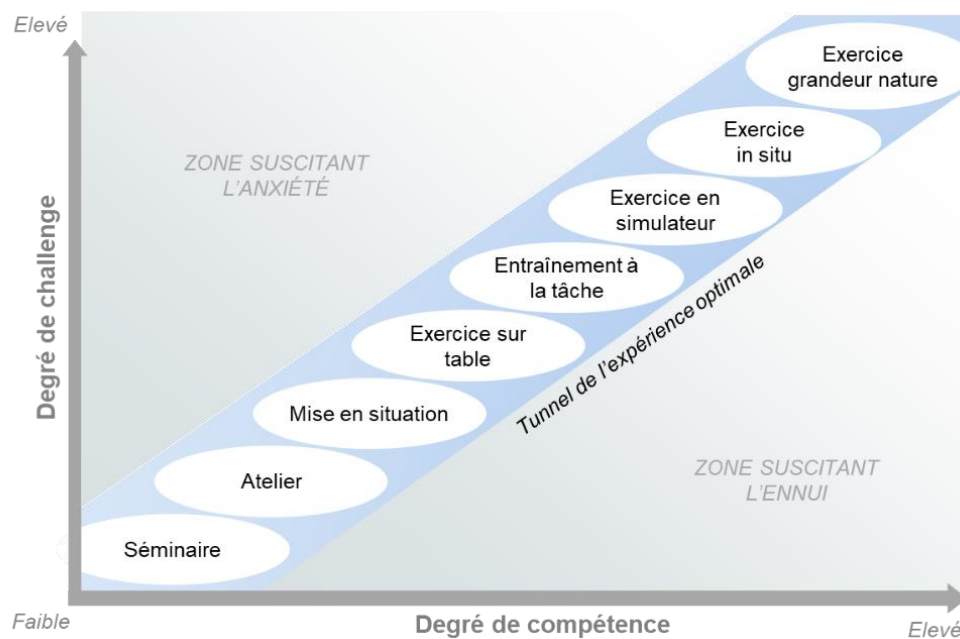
Elevé

Degré de challenge

ZONE SUSCITANT L'ANXIÉTÉ

Exercice grandeur nature

Exercice in situ

Exercice en simulateur

Entraînement à la tâche

Exercice sur table

Mise en situation

Atelier

Séminaire

Tunnel de l'expérience optimale

ZONE SUSCITANT L'ENNUI

Faible

Degré de compétence

Elevé